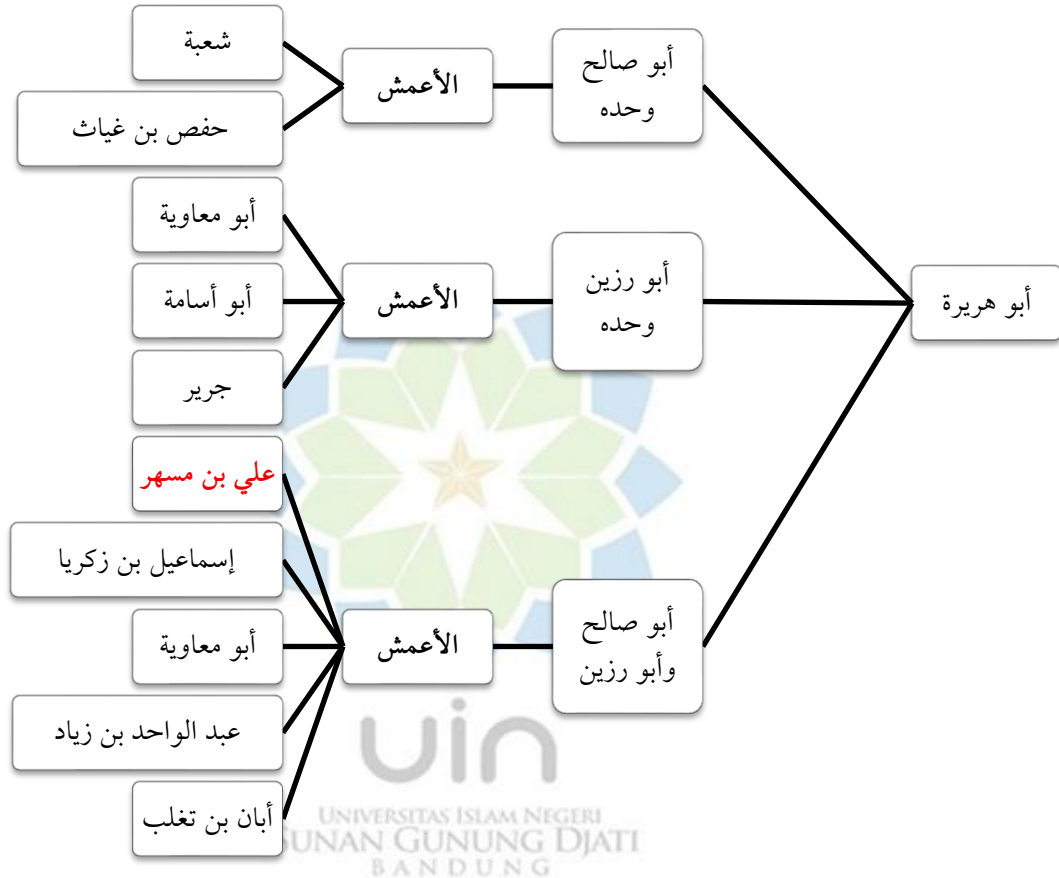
أبو هريرة

أبو صالح وحده

الأعمش

شعبة

حفص بن غياث

أبو رزين وحده

الأعمش

أبو معاوية

أبو أسامة

جرير

أبو صالح وأبو رزين

الأعمش

علي بن مسهر

إسماعيل بن زكريا

أبو معاوية

عبد الواحد بن زياد

أبان بن تغلب

uin
UNIVERSITAS ISLAM NEGERI
SUNAN GUNUNG DJATI
BANDUNG